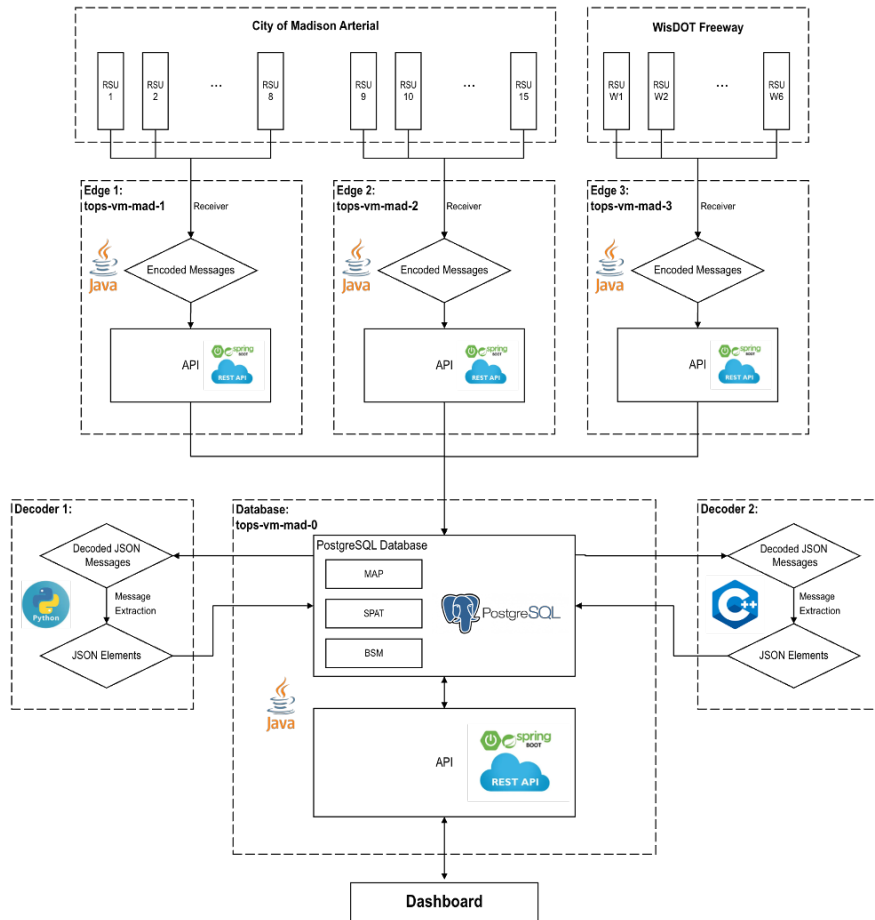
City of Madison Arterial

RSU 1
RSU 2
...
RSU 8
RSU 9
RSU 10
...
RSU 15

WisDOT Freeway

RSU W1
RSU W2
...
RSU W6

Edge 1:
tops-vm-mad-1
Receiver
Java
Encoded Messages
API
spring BOOT
REST API

Edge 2:
tops-vm-mad-2
Receiver
Java
Encoded Messages
API
spring BOOT
REST API

Edge 3:
tops-vm-mad-3
Receiver
Java
Encoded Messages
API
spring BOOT
REST API

Decoder 1:
Decoded JSON Messages
Message Extraction
Python
JSON Elements

Database:
tops-vm-mad-0
PostgreSQL Database
MAP
SPAT
BSM
PostgreSQL
Java
API
spring BOOT
REST API

Decoder 2:
Decoded JSON Messages
Message Extraction
JSON Elements

Dashboard